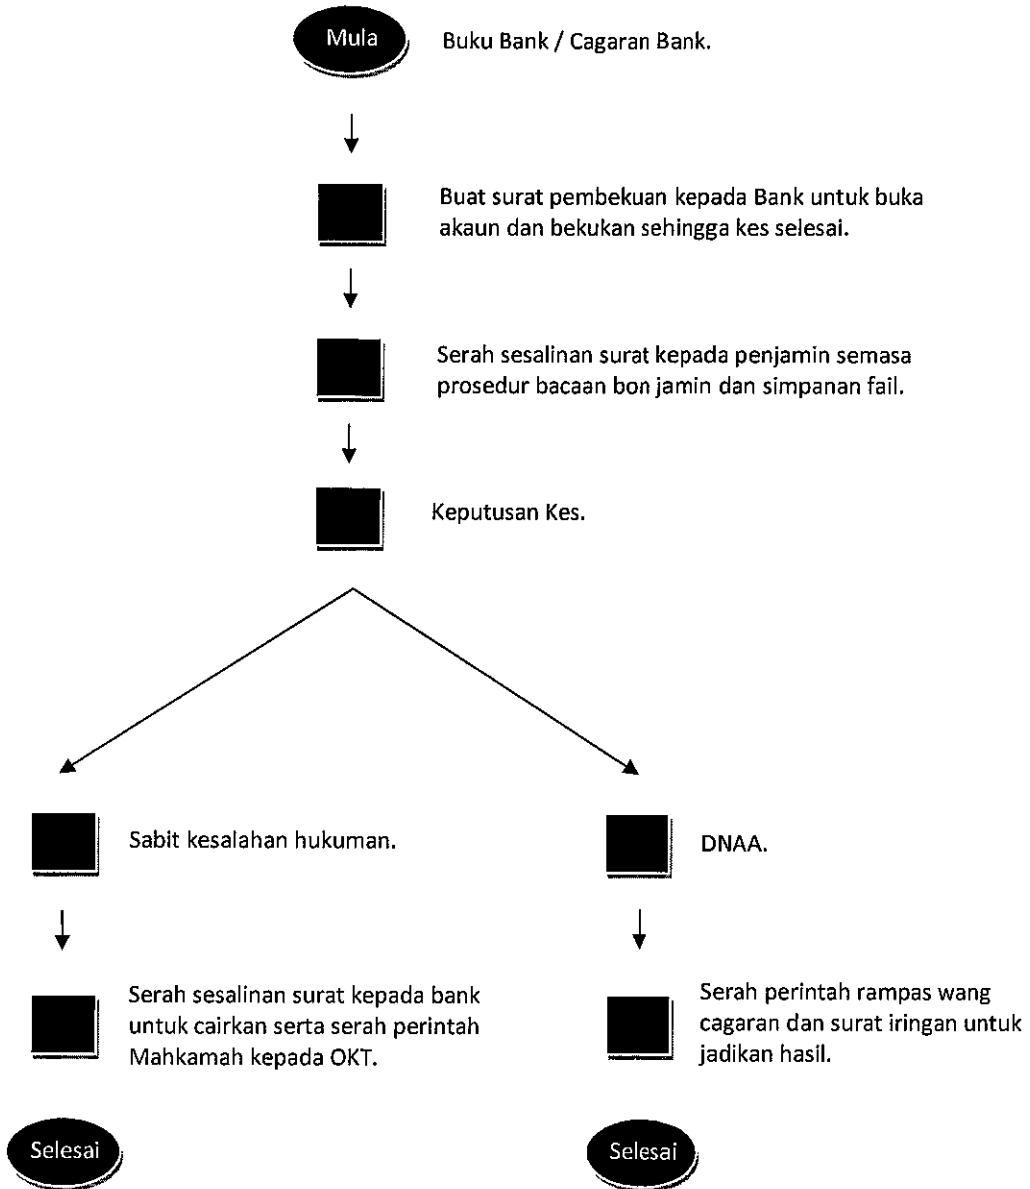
Mula

Buku Bank / Cagaran Bank.

Buat surat pembekuan kepada Bank untuk buka akaun dan bekukan sehingga kes selesai.

Serah sesalinan surat kepada penjamin semasa prosedur bacaan bon jamin dan simpanan fail.

Keputusan Kes.

Sabit kesalahan hukuman.

Serah sesalinan surat kepada bank untuk cairkan serta serah perintah Mahkamah kepada OKT.

Selesai

DNAA.

Serah perintah rampas wang cagaran dan surat iringan untuk jadikan hasil.

Selesai